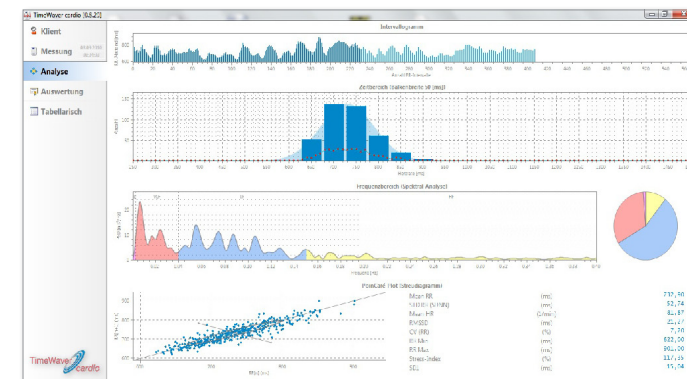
TimeWaver cardio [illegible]

Klient

Messung

Analyse

Auswertung

Tabellarisch

Intervallogramm

Zeitbereich (Balkenbreite 50 [ms])

Frequenzbereich (Spectral Analyse)

Poincaré Plot Streudiagramm

| | | |
|---|---|---|
| Mean RR | [ms] | 737,50 |
| SDNN (VAR) | [ms] | 52,74 |
| Mean HR | [1/min] | 81,37 |
| RMSSD | [ms] | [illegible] |
| CV (RR) | [%] | 7,70 |
| RR Min | [ms] | 582,00 |
| RR Max | [ms] | 902,00 |
| Stress-Index | [%] | 117,15 |
| SD1 | [ms] | 15,74 |

TimeWaver cardio